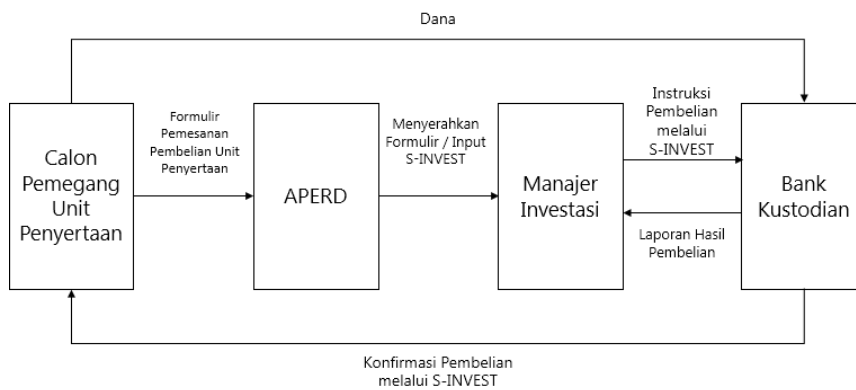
Dana

Calon Pemegang Unit Penyertaan

Formulir Pemesanan Pembelian Unit Penyertaan

APERD

Menyerahkan Formulir / Input S-INVEST

Manajer Investasi

Instruksi Pembelian melalui S-INVEST

Laporan Hasil Pembelian

Bank Kustodian

Konfirmasi Pembelian melalui S-INVEST